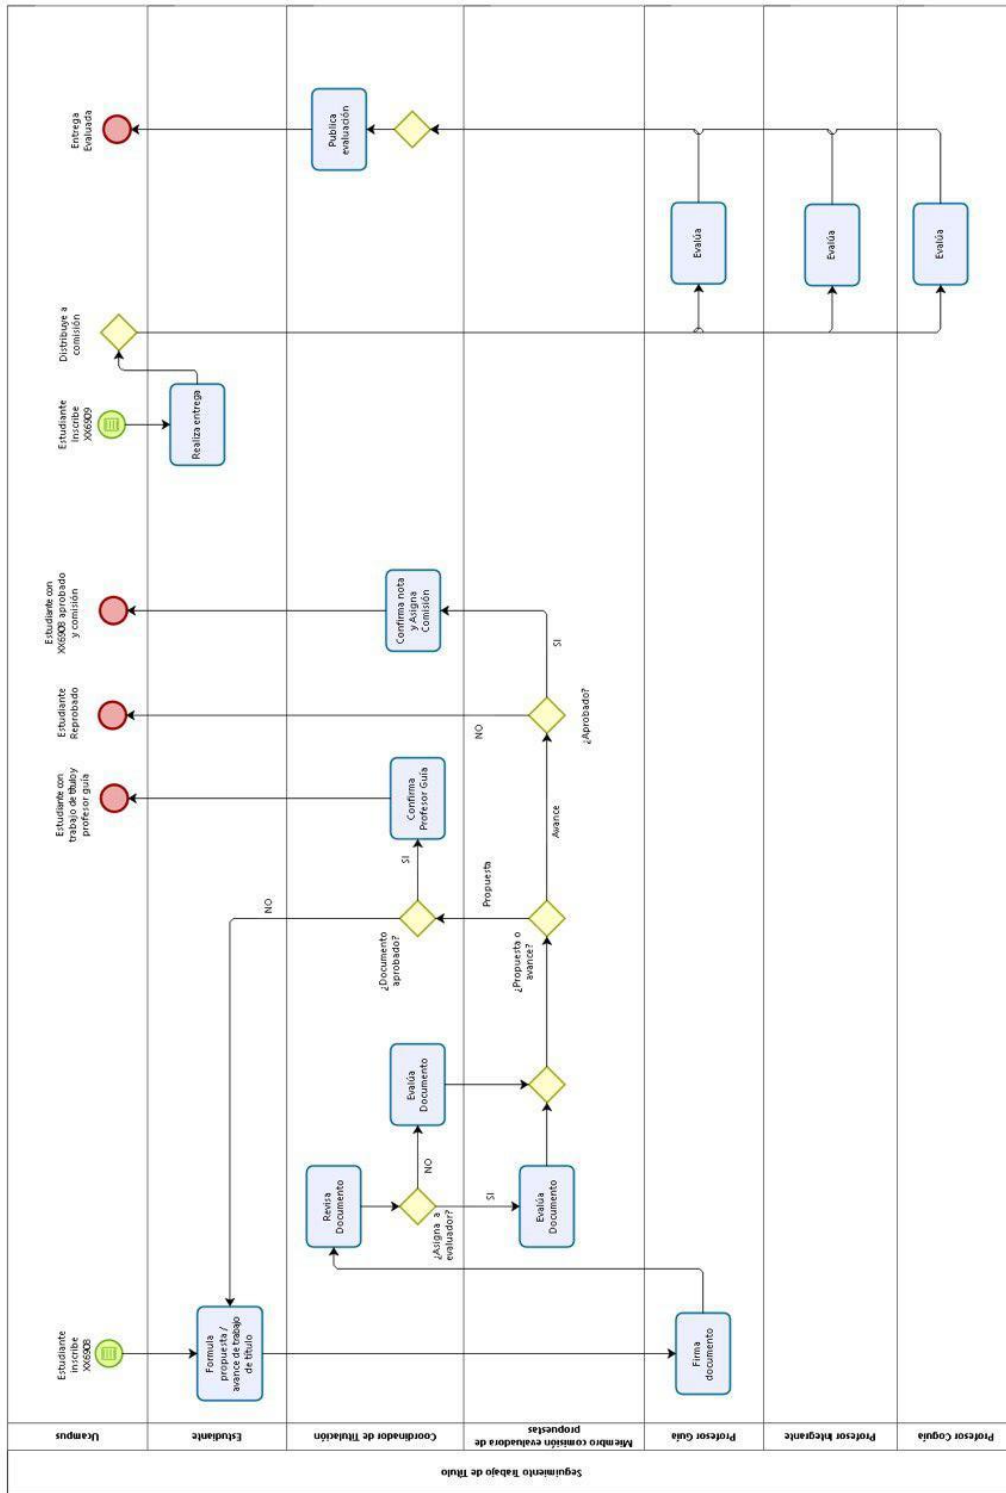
Seguimiento Trabajo de Título

Ucampus

Estudiante

Coordinador de Titulación

Miembro comisión evaluadora de propuestas

Profesor Guía

Profesor Integrante

Profesor Coguía

Estudiante inscribe XX6908

Formula propuesta / avance de trabajo de título

Firma documento

Revisa Documento

¿Asigna a evaluador?

NO

SI

Evalúa Documento

Evalúa Documento

¿Propuesta o avance?

Propuesta

Avance

¿Documento aprobado?

NO

SI

Confirma Profesor Guía

Estudiante con trabajo de títuloy profesor guía

¿Aprobado?

NO

SI

Estudiante Reprobado

Confirma nota y Asigna Comisión

Estudiante con XX6908 aprobado y comisión

Estudiante inscribe XX6909

Realiza entrega

Distribuye a comisión

Evalúa

Evalúa

Evalúa

Publica evaluación

Entrega Evaluada